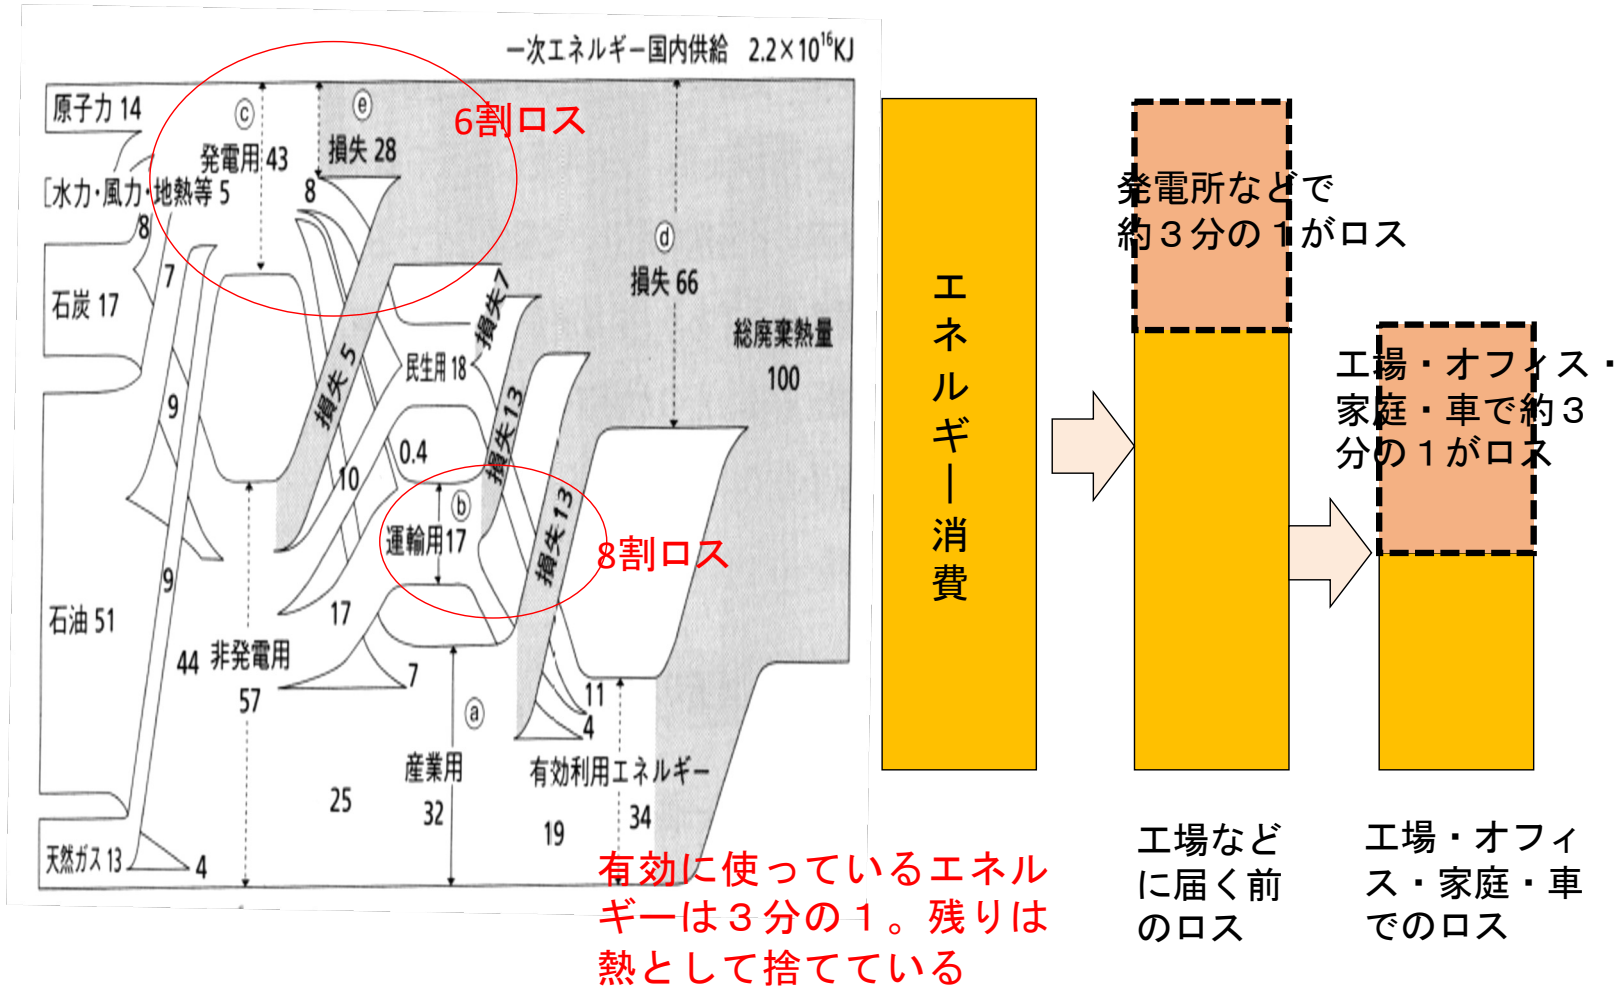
一次エネルギー国内供給　$2.2\times10^{16}$KJ

原子力 14

[水力・風力・地熱等 5

石炭 17

石油 51

天然ガス 13

ⓒ

発電用 43

ⓔ

損失 28

6割ロス

8

8

7

9

9

9

損失 5

民生用 18

損失 7

0.4

10

損失 13

ⓑ

運輸用 17

損失 13

8割ロス

17

44 非発電用

57

7

ⓐ

産業用

32

25

4

ⓓ

損失 66

総廃棄熱量

100

11

4

有効利用エネルギー

19

34

有効に使っているエネルギーは３分の１。残りは熱として捨てている

エネルギー消費

発電所などで約３分の１がロス

工場・オフィス・家庭・車で約３分の１がロス

工場などに届く前のロス

工場・オフィス・家庭・車でのロス